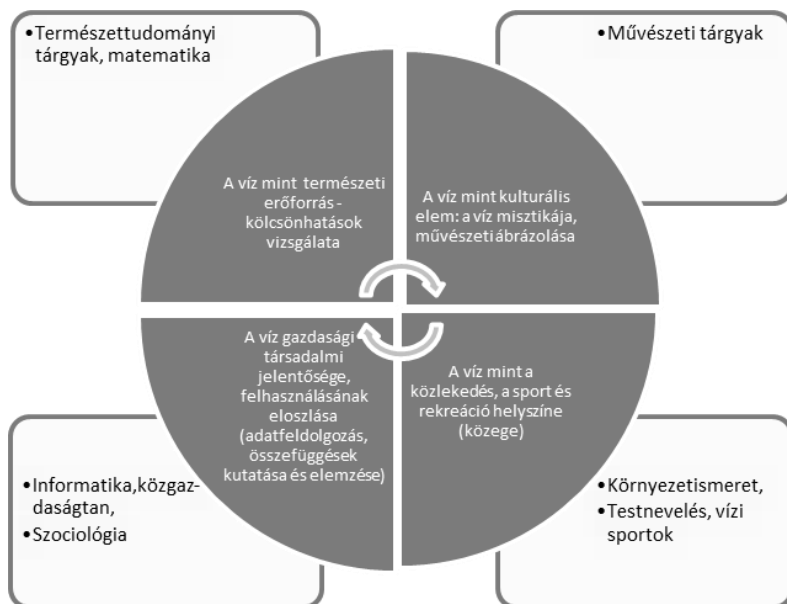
•Természettudományi tárgyak, matematika

•Művészeti tárgyak

A víz mint természeti erőforrás - kölcsönhatások vizsgálata

A víz mint kulturális elem: a víz misztikája, művészeti ábrázolása

A víz gazdasági társadalmi jelentősége, felhasználásának eloszlása (adatfeldolgozás, összefüggések kutatása és elemzése)

A víz mint a közlekedés, a sport és rekreáció helyszíne (közege)

•Informatika,közgazdaságtan,

•Szociológia

•Környezetismeret,

•Testnevelés, vízi sportok